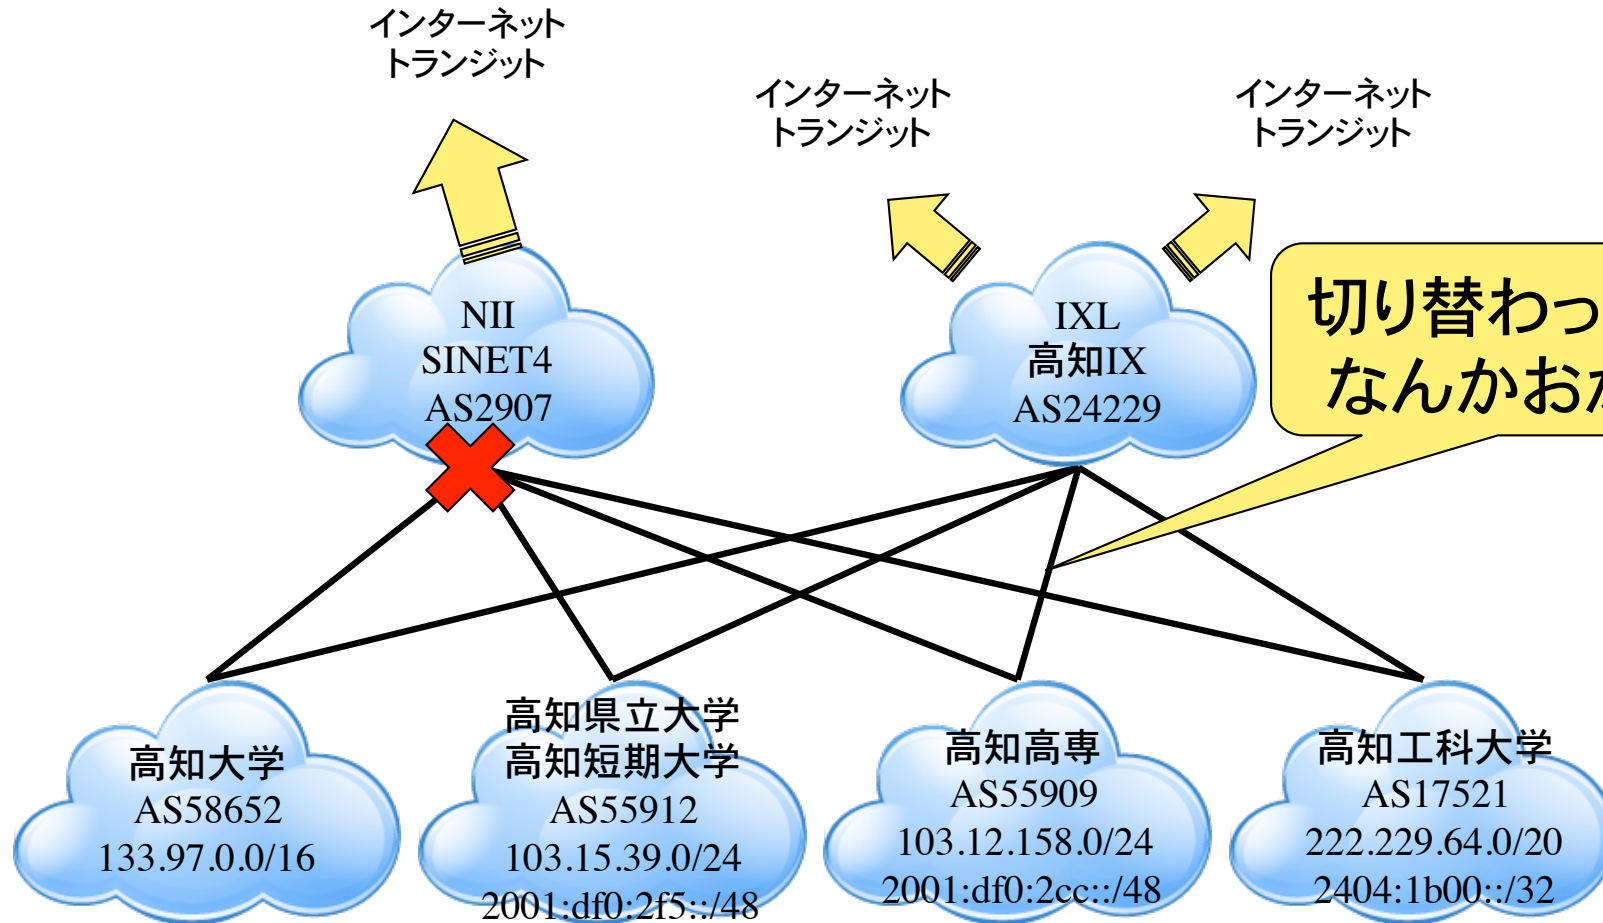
インターネット
トランジット

インターネット
トランジット

インターネット
トランジット

NII
SINET4
AS2907

IXL
高知IX
AS24229

切り替わっ
なんかお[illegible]

高知大学
AS58652
133.97.0.0/16

高知県立大学
高知短期大学
AS55912
103.15.39.0/24
2001:df0:2f5::/48

高知高専
AS55909
103.12.158.0/24
2001:df0:2cc::/48

高知工科大学
AS17521
222.229.64.0/20
2404:1b00::/32